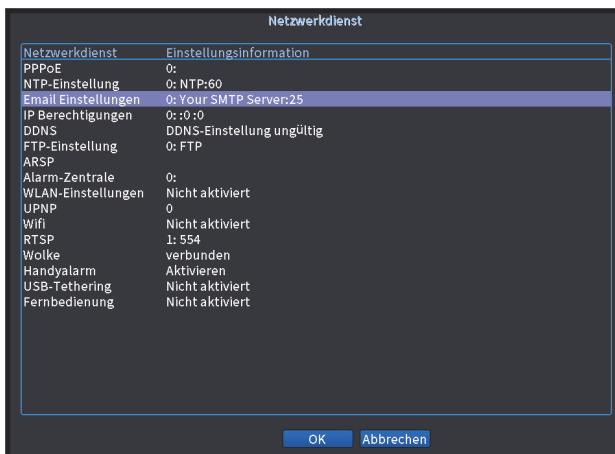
Netzwerkdienst

| Netzwerkdienst | Einstellungsinformation |
|---|---|
| PPPoE | 0: |
| NTP-Einstellung | 0: NTP:60 |
| Email Einstellungen | 0: Your SMTP Server:25 |
| IP Berechtigungen | 0: :0 :0 |
| DDNS | DDNS-Einstellung ungültig |
| FTP-Einstellung | 0: FTP |
| ARSP | |
| Alarm-Zentrale | 0: |
| WLAN-Einstellungen | Nicht aktiviert |
| UPNP | 0 |
| Wifi | Nicht aktiviert |
| RTSP | 1: 554 |
| Wolke | verbunden |
| Handyalarm | Aktivieren |
| USB-Tethering | Nicht aktiviert |
| Fernbedienung | Nicht aktiviert |

OK Abbrechen